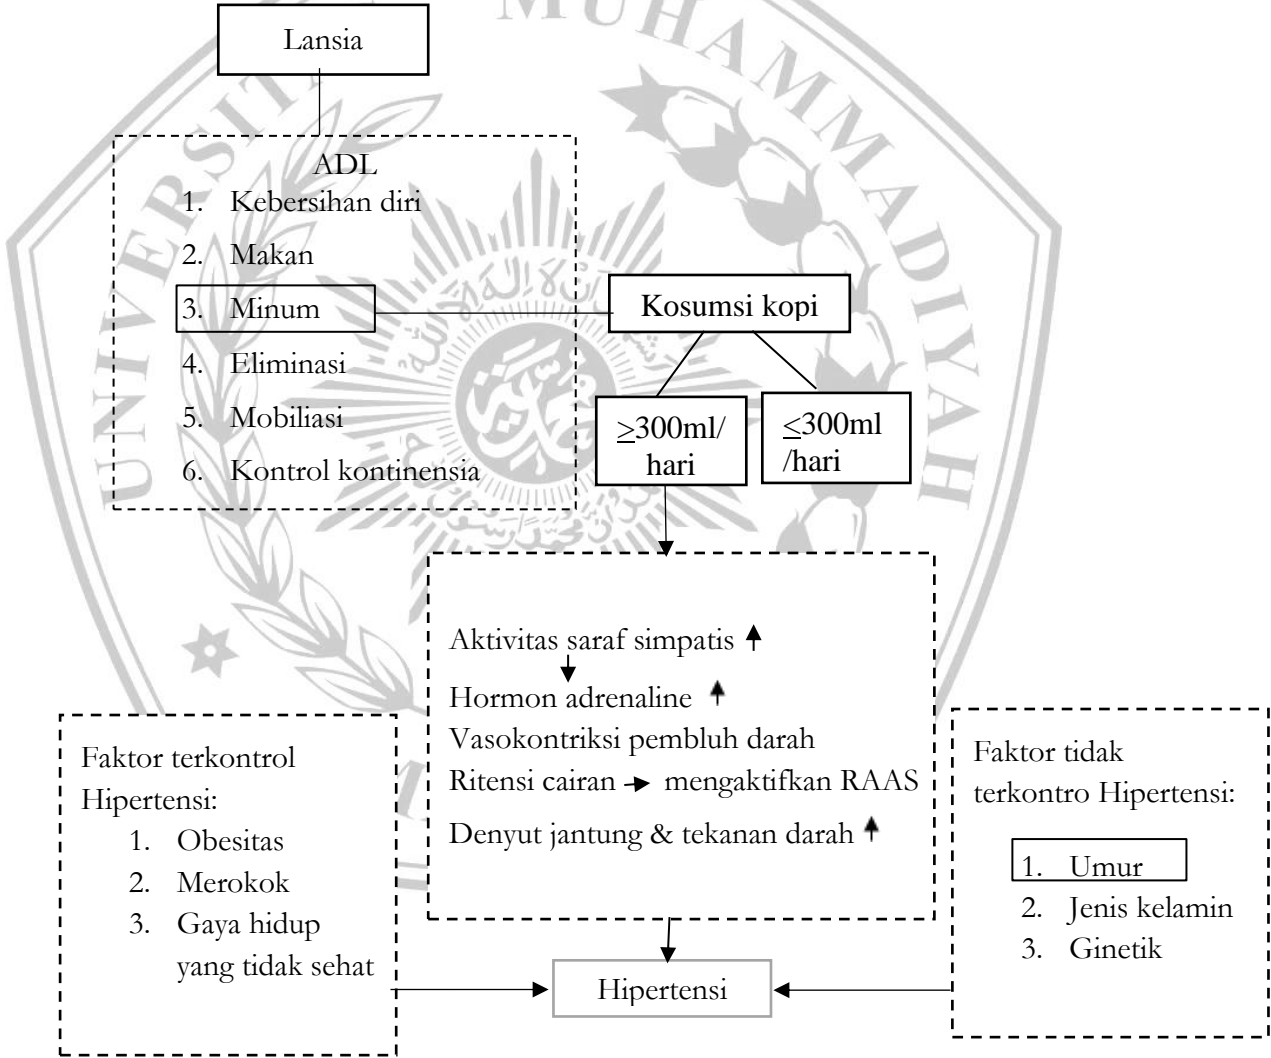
Lansia

ADL
1. Kebersihan diri
2. Makan
3. Minum
4. Eliminasi
5. Mobiliasi
6. Kontrol kontinensia

Kosumsi kopi

$\geq$300ml/ hari

$\leq$300ml /hari

Aktivitas saraf simpatis ↑
Hormon adrenaline ↑
Vasokontriksi pembluh darah
Ritensi cairan → mengaktifkan RAAS
Denyut jantung & tekanan darah ↑

Faktor terkontrol Hipertensi:
1. Obesitas
2. Merokok
3. Gaya hidup yang tidak sehat

Faktor tidak terkontro Hipertensi:
1. Umur
2. Jenis kelamin
3. Ginetik

Hipertensi